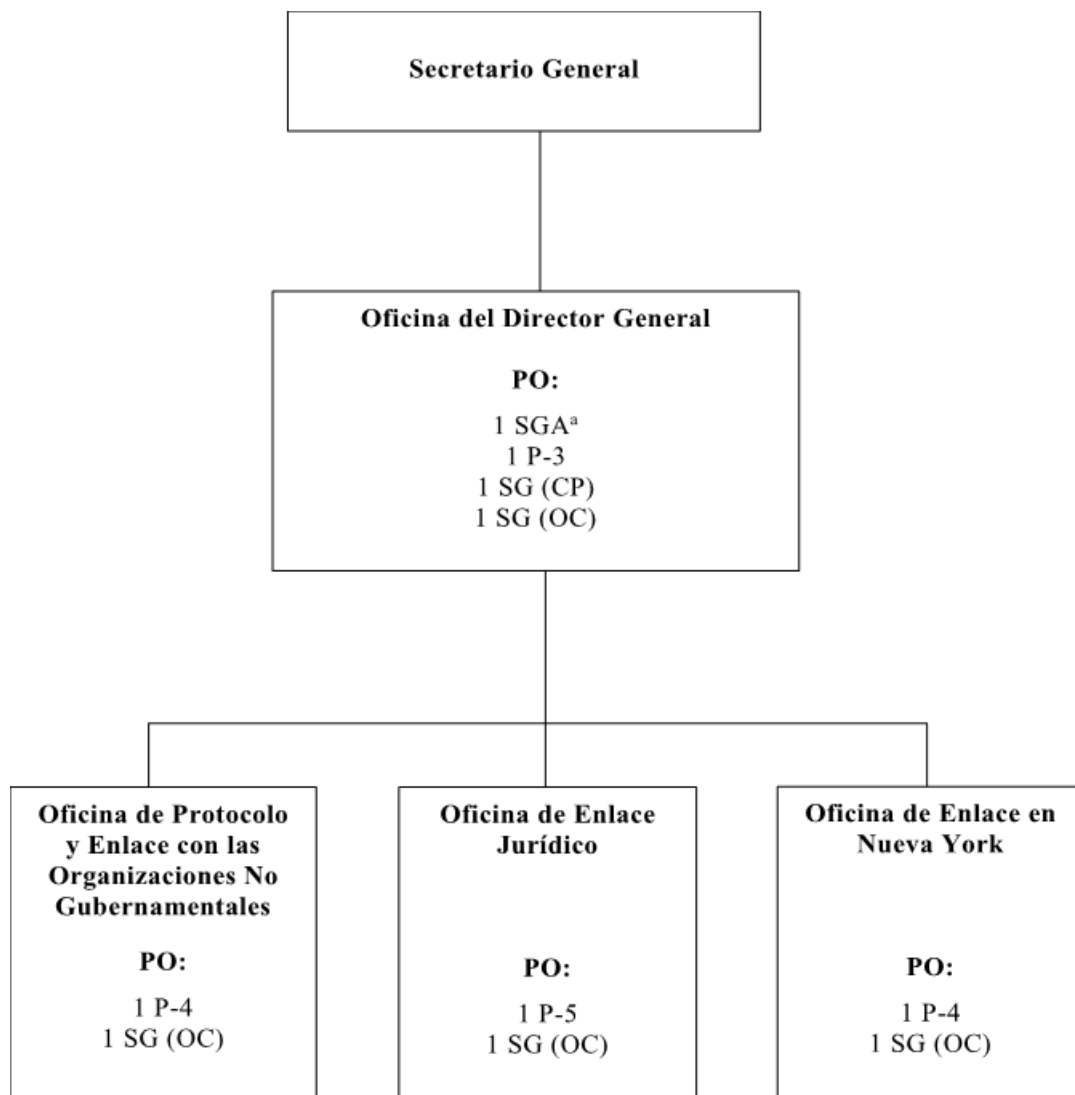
Secretario General

Oficina del Director General

PO:

1 SGA$^{a}$
1 P-3
1 SG (CP)
1 SG (OC)

Oficina de Protocolo y Enlace con las Organizaciones No Gubernamentales

PO:

1 P-4
1 SG (OC)

Oficina de Enlace Jurídico

PO:

1 P-5
1 SG (OC)

Oficina de Enlace en Nueva York

PO:

1 P-4
1 SG (OC)